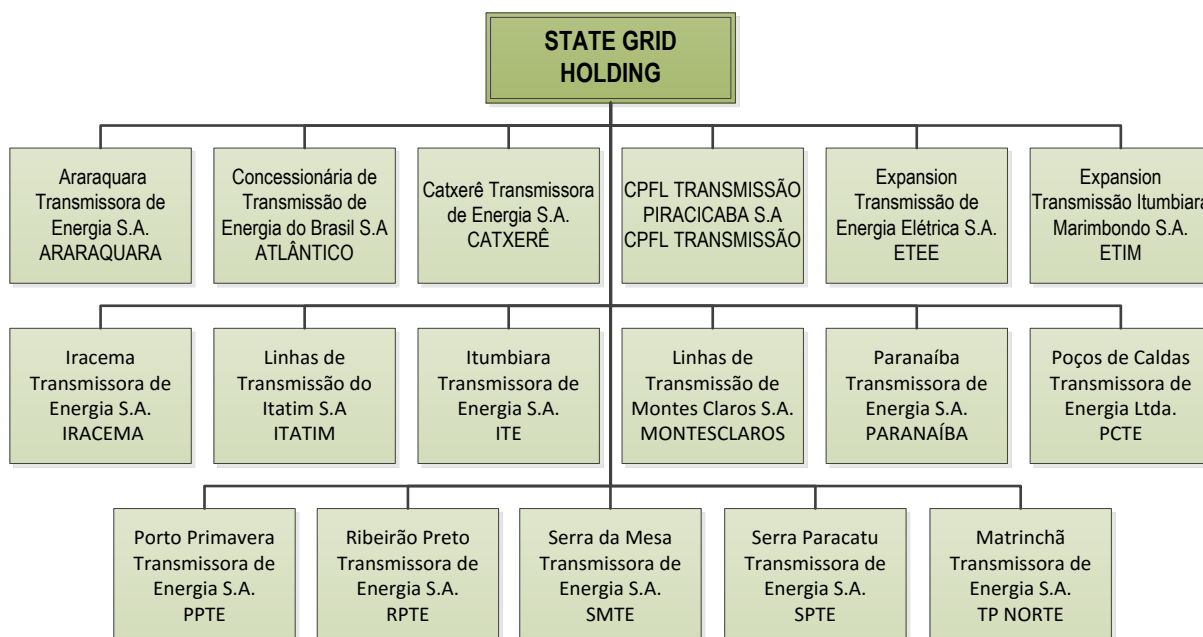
STATE GRID HOLDING

Araraquara Transmissora de Energia S.A. ARARAQUARA

Concessionária de Transmissão de Energia do Brasil S.A ATLÂNTICO

Catxerê Transmissora de Energia S.A. CATXERÊ

CPFL TRANSMISSÃO PIRACICABA S.A CPFL TRANSMISSÃO

Expansion Transmissão de Energia Elétrica S.A. ETEE

Expansion Transmissão Itumbiara Marimbondo S.A. ETIM

Iracema Transmissora de Energia S.A. IRACEMA

Linhas de Transmissão do Itatim S.A ITATIM

Itumbiara Transmissora de Energia S.A. ITE

Linhas de Transmissão de Montes Claros S.A. MONTESCLAROS

Paranaíba Transmissora de Energia S.A. PARANAÍBA

Poços de Caldas Transmissora de Energia Ltda. PCTE

Porto Primavera Transmissora de Energia S.A. PPTE

Ribeirão Preto Transmissora de Energia S.A. RPTE

Serra da Mesa Transmissora de Energia S.A. SMTE

Serra Paracatu Transmissora de Energia S.A. SPTE

Matrinchã Transmissora de Energia S.A. TP NORTE